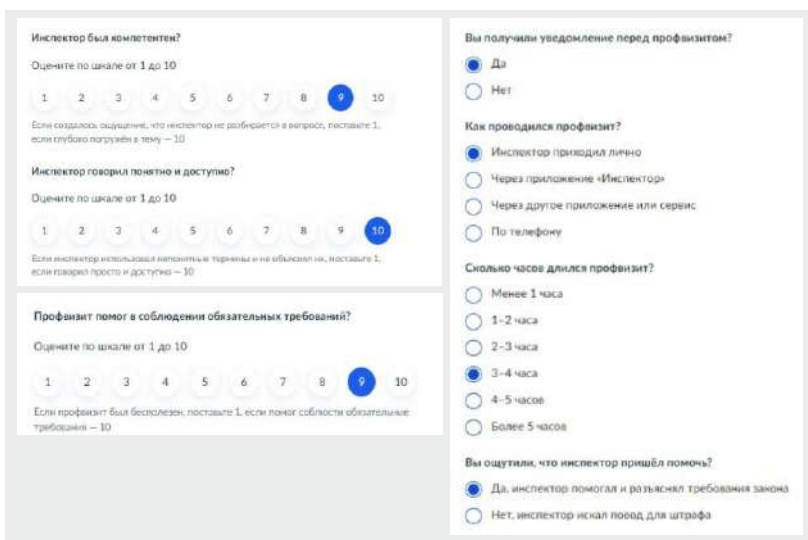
Инспектор был компетентен?

Оцените по шкале от 1 до 10

1 2 3 4 5 6 7 8 9 10

Если создалось ощущение, что инспектор не разбирается в вопросе, поставьте 1, если глубоко погружён в тему — 10

Инспектор говорил понятно и доступно?

Оцените по шкале от 1 до 10

1 2 3 4 5 6 7 8 9 10

Если инспектор использовал непонятные термины и не объяснял их, поставьте 1, если говорил просто и доступно — 10

Профвизит помог в соблюдении обязательных требований?

Оцените по шкале от 1 до 10

1 2 3 4 5 6 7 8 9 10

Если профвизит был бесполезен, поставьте 1, если помог соблюсти обязательные требования — 10

Вы получили уведомление перед профвизитом?

Да

Нет

Как проводился профвизит?

Инспектор приходил лично

Через приложение «Инспектор»

Через другое приложение или сервис

По телефону

Сколько часов длился профвизит?

Менее 1 часа

1–2 часа

2–3 часа

3–4 часа

4–5 часов

Более 5 часов

Вы ощутили, что инспектор пришёл помочь?

Да, инспектор помогал и разъяснял требования закона

Нет, инспектор искал повод для штрафа